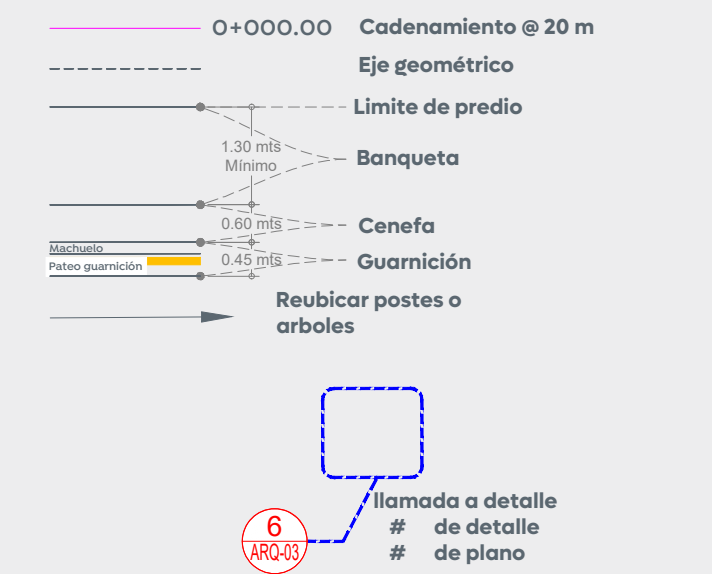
0+000.00 Cadenamiento @ 20 m

Eje geométrico

Limite de predio

1.30 mts
Mínimo

Banqueta

0.60 mts

Cenefa

Machuelo

Pateo guarnición

0.45 mts

Guarnición

Reubicar postes o arboles

6
ARQ-03

llamada a detalle
# de detalle
# de plano